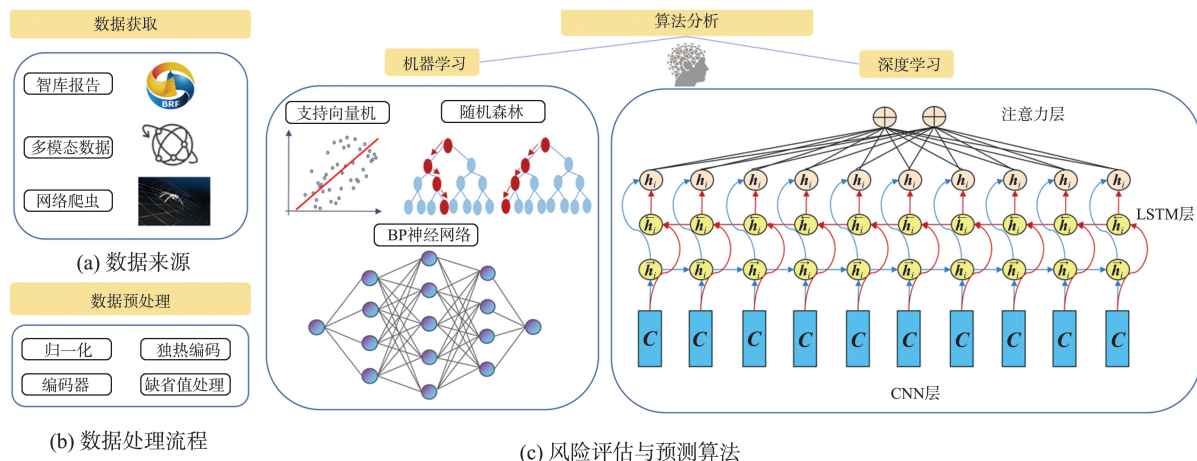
数据获取

智库报告

BRF

多模态数据

网络爬虫

(a) 数据来源

数据预处理

归一化

独热编码

编码器

缺省值处理

(b) 数据处理流程

算法分析

机器学习

深度学习

支持向量机

随机森林

BP神经网络

注意力层

$h_j$ $h_j$ $h_j$ $h_j$ $h_j$ $h_j$ $h_j$ $h_j$ $h_j$ $h_j$

$\overleftarrow{h}_i$ $\overleftarrow{h}_i$ $\overleftarrow{h}_i$ $\overleftarrow{h}_i$ $\overleftarrow{h}_i$ $\overleftarrow{h}_i$ $\overleftarrow{h}_i$ $\overleftarrow{h}_i$ $\overleftarrow{h}_i$ $\overleftarrow{h}_i$

LSTM层

$\vec{h}_i$ $\vec{h}_i$ $\vec{h}_i$ $\vec{h}_i$ $\vec{h}_i$ $\vec{h}_i$ $\vec{h}_i$ $\vec{h}_i$ $\vec{h}_i$ $\vec{h}_i$

C C C C C C C C C C

CNN层

(c) 风险评估与预测算法